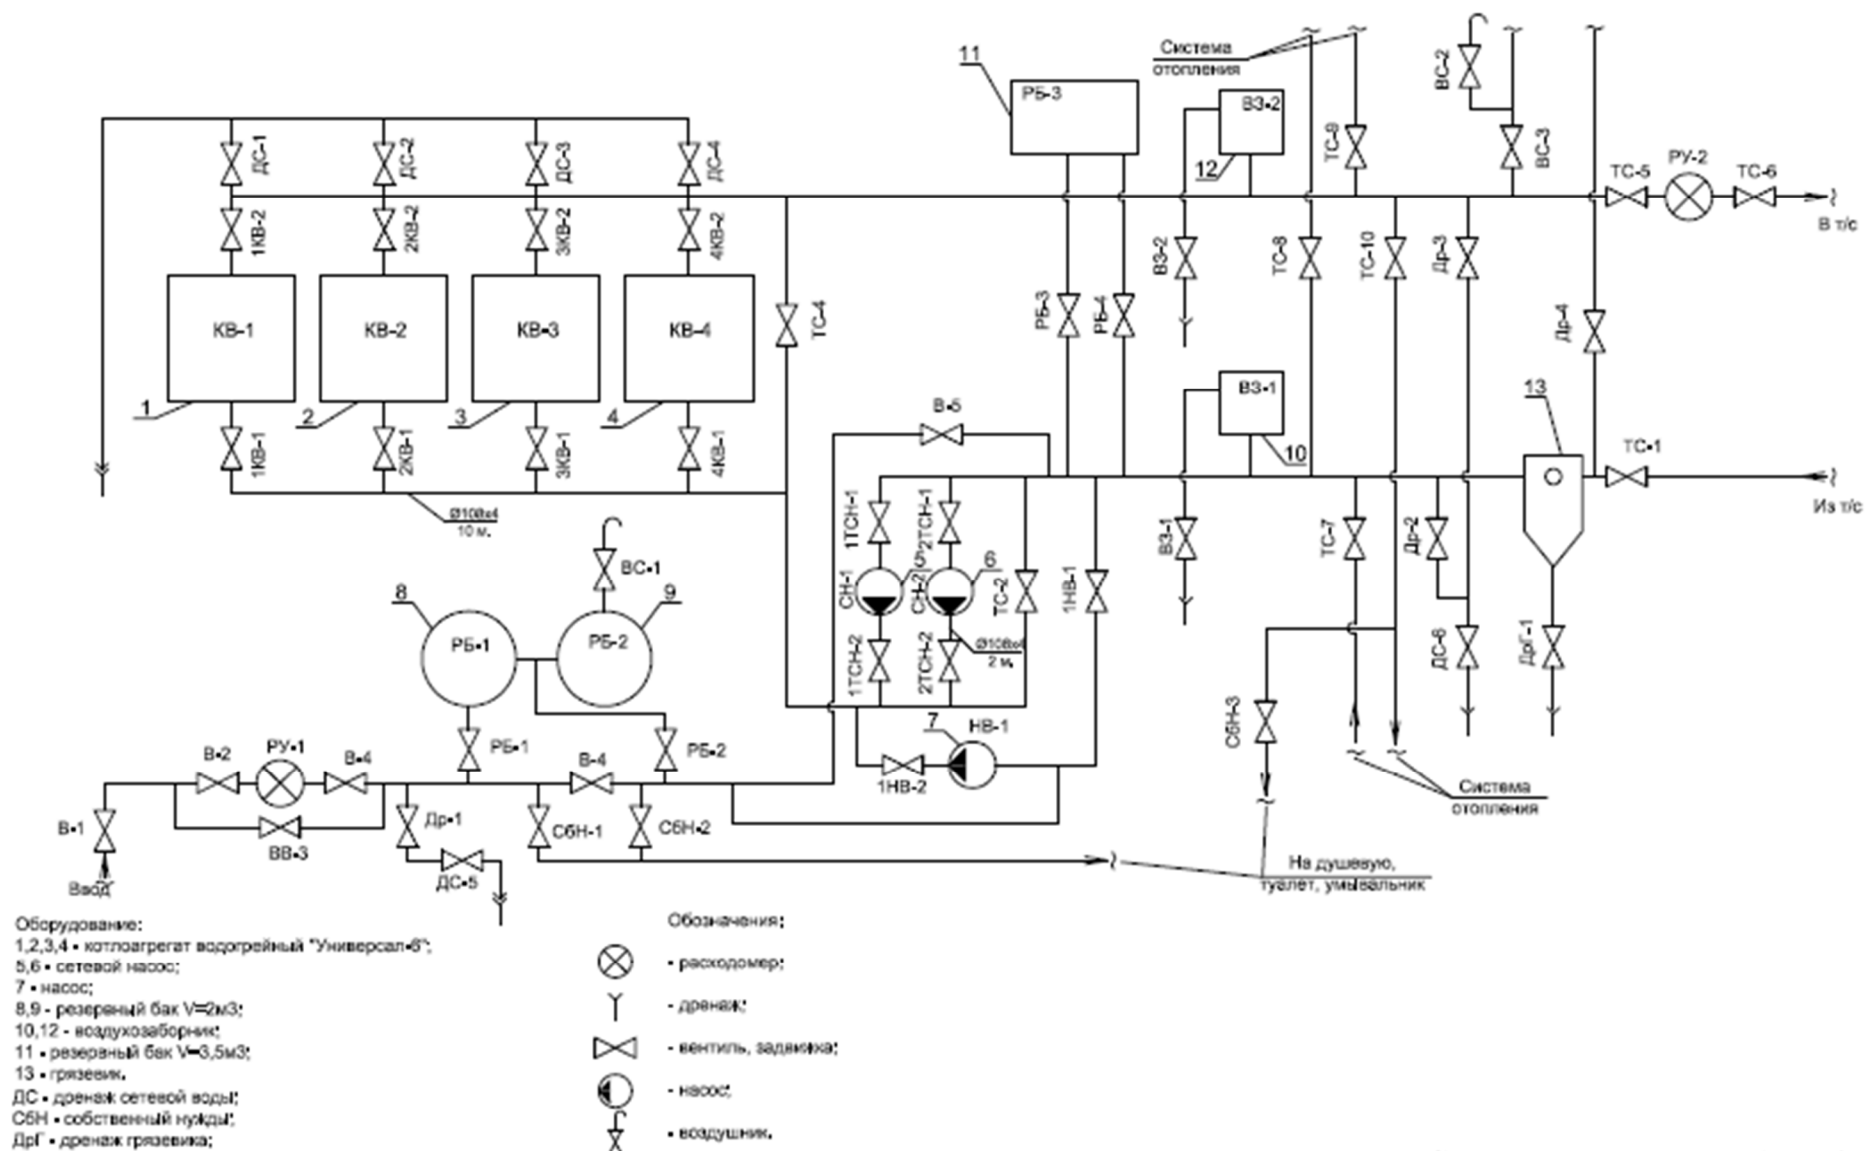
Система отопления

11

РБ-3

ВЗ-2

12

ТС-9

ВС-2

ВС-3

ТС-5

РУ-2

ТС-6

В т/с

ДС-1

ДС-2

ДС-3

ДС-4

1КВ-2

2КВ-2

3КВ-2

4КВ-2

КВ-1

КВ-2

КВ-3

КВ-4

ТС-4

РБ-3

РБ-4

ВЗ-2

ТС-8

ТС-10

Др-3

Др-4

1

2

3

4

1КВ-1

2КВ-1

3КВ-1

4КВ-1

В-5

ВЗ-1

10

13

ТС-1

Из т/с

Ø108х4
10 м.

1ТСН-1

2ТСН-1

СН-1

СН-2

6

ТС-2

1НВ-1

ВЗ-1

ТС-7

Др-2

ДС-6

ДрГ-1

ВС-1

8

9

РБ-1

РБ-2

1ТСН-2

2ТСН-2

Ø108х4
2 м.

СБН-3

7

НВ-1

В-2

РУ-1

В-4

РБ-1

В-4

РБ-2

1НВ-2

Система отопления

В-1

ВВ-3

Др-1

СБН-1

СБН-2

Ввод

ДС-5

На душевую, туалет, умывальник

Оборудование:
1,2,3,4 - котлоагрегат водогрейный "Универсал-6";
5,6 - сетевой насос;
7 - насос;
8,9 - резервный бак V=2м3;
10,12 - воздухозаборник;
11 - резервный бак V=3,5м3;
13 - грязевик.
ДС - дренаж сетевой воды;
СБН - собственный нужды;
ДрГ - дренаж грязевика;

Обозначения:
- расходомер;
- дренаж;
- вентиль, задвижка;
- насос;
- воздушник.